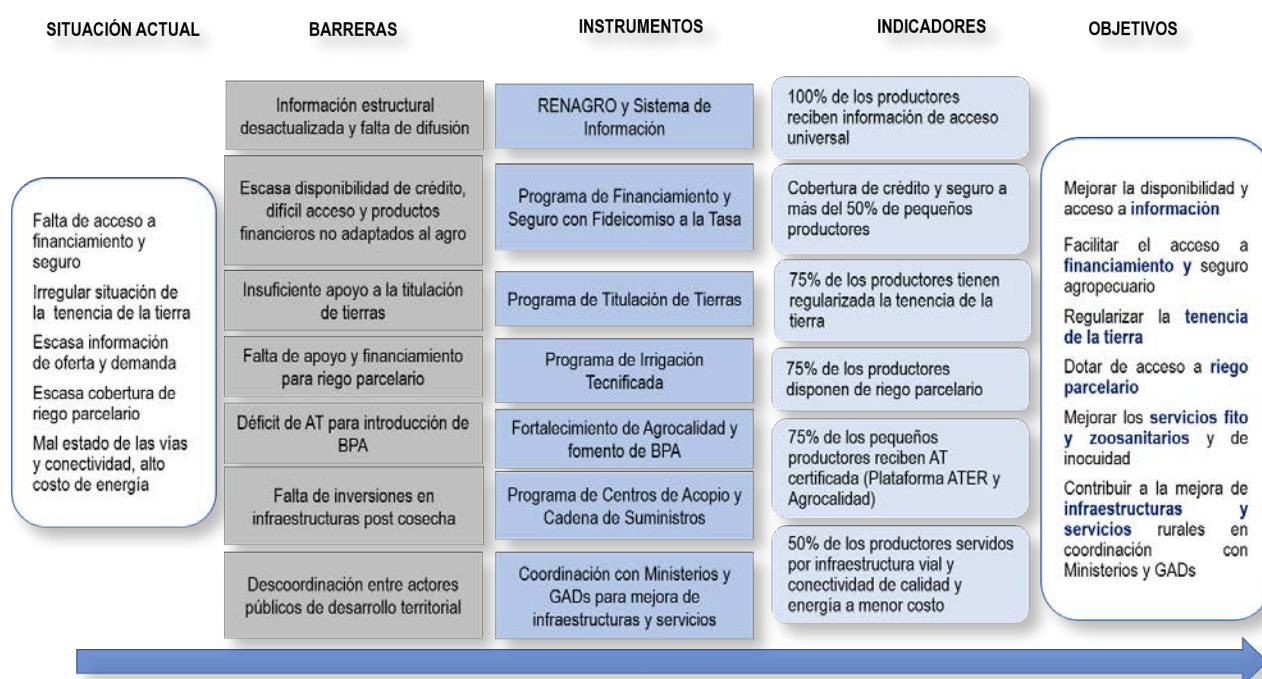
SITUACIÓN ACTUAL

BARRERAS

INSTRUMENTOS

INDICADORES

OBJETIVOS

Falta de acceso a financiamiento y seguro

Irregular situación de la tenencia de la tierra

Escasa información de oferta y demanda

Escasa cobertura de riego parcelario

Mal estado de las vías y conectividad, alto costo de energía

Información estructural desactualizada y falta de difusión

Escasa disponibilidad de crédito, difícil acceso y productos financieros no adaptados al agro

Insuficiente apoyo a la titulación de tierras

Falta de apoyo y financiamiento para riego parcelario

Déficit de AT para introducción de BPA

Falta de inversiones en infraestructuras post cosecha

Descoordinación entre actores públicos de desarrollo territorial

RENAGRO y Sistema de Información

Programa de Financiamiento y Seguro con Fideicomiso a la Tasa

Programa de Titulación de Tierras

Programa de Irrigación Tecnificada

Fortalecimiento de Agrocalidad y fomento de BPA

Programa de Centros de Acopio y Cadena de Suministros

Coordinación con Ministerios y GADs para mejora de infraestructuras y servicios

100% de los productores reciben información de acceso universal

Cobertura de crédito y seguro a más del 50% de pequeños productores

75% de los productores tienen regularizada la tenencia de la tierra

75% de los productores disponen de riego parcelario

75% de los pequeños productores reciben AT certificada (Plataforma ATER y Agrocalidad)

50% de los productores servidos por infraestructura vial y conectividad de calidad y energía a menor costo

Mejorar la disponibilidad y acceso a información

Facilitar el acceso a financiamiento y seguro agropecuario

Regularizar la tenencia de la tierra

Dotar de acceso a riego parcelario

Mejorar los servicios fito y zoosanitarios y de inocuidad

Contribuir a la mejora de infraestructuras y servicios rurales en coordinación con Ministerios y GADs